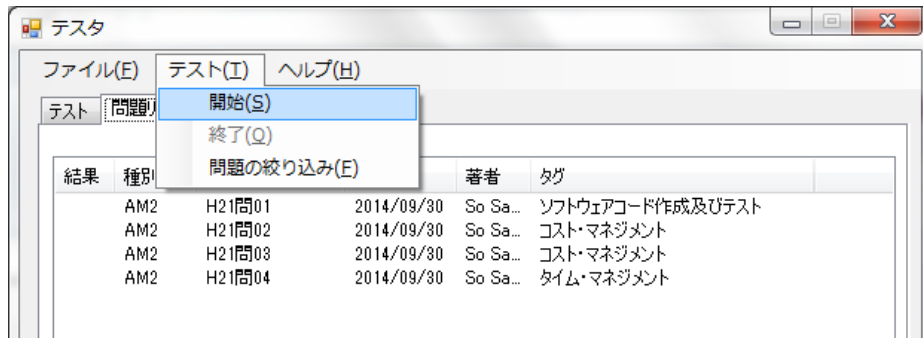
テスタ

ファイル(F)　テスト(T)　ヘルプ(H)

開始(S)
終了(Q)
問題の絞り込み(F)

テスト　問題リ

| 結果 | 種別 | | | 著者 | タグ |
|---|---|---|---|---|---|
| | AM2 | H21問01 | 2014/09/30 | So Sa... | ソフトウェアコード作成及びテスト |
| | AM2 | H21問02 | 2014/09/30 | So Sa... | コスト・マネジメント |
| | AM2 | H21問03 | 2014/09/30 | So Sa... | コスト・マネジメント |
| | AM2 | H21問04 | 2014/09/30 | So Sa... | タイム・マネジメント |